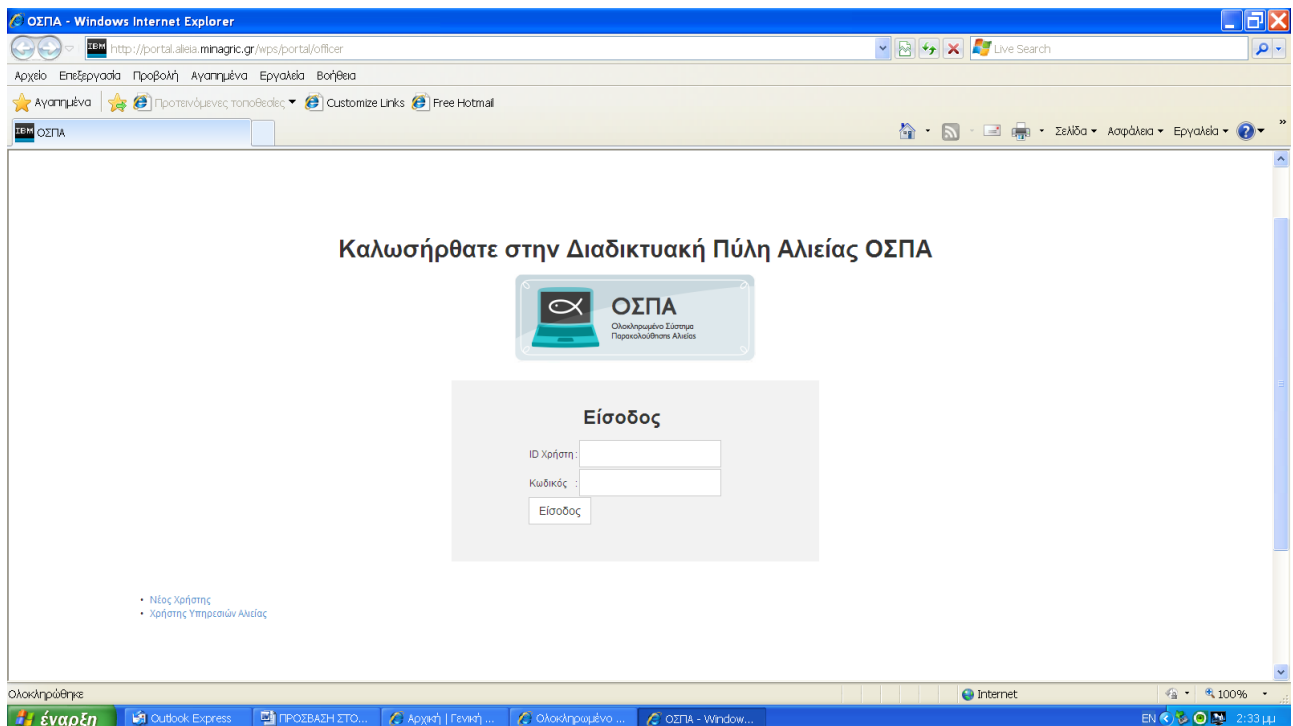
ΟΣΠΑ - Windows Internet Explorer

http://portal.alieia.minagric.gr/wps/portal/officer

Live Search

Αρχείο Επεξεργασία Προβολή Αγαπημένα Εργαλεία Βοήθεια

Αγαπημένα Προτεινόμενες τοποθεσίες Customize Links Free Hotmail

ΟΣΠΑ

Σελίδα Ασφάλεια Εργαλεία

Καλωσήρθατε στην Διαδικτυακή Πύλη Αλιείας ΟΣΠΑ

ΟΣΠΑ
Ολοκληρωμένο Σύστημα Παρακολούθησης Αλιείας

Είσοδος

ID Χρήστη :

Κωδικός :

Είσοδος

• Νέος Χρήστης
• Χρήστης Υπηρεσιών Αλιείας

Ολοκληρώθηκε

Internet

100%

έναρξη

Outlook Express

ΠΡΟΣΒΑΣΗ ΣΤΟ...

Αρχική | Γενική ...

Ολοκληρωμένο ...

ΟΣΠΑ - Window...

EN

2:33 μμ